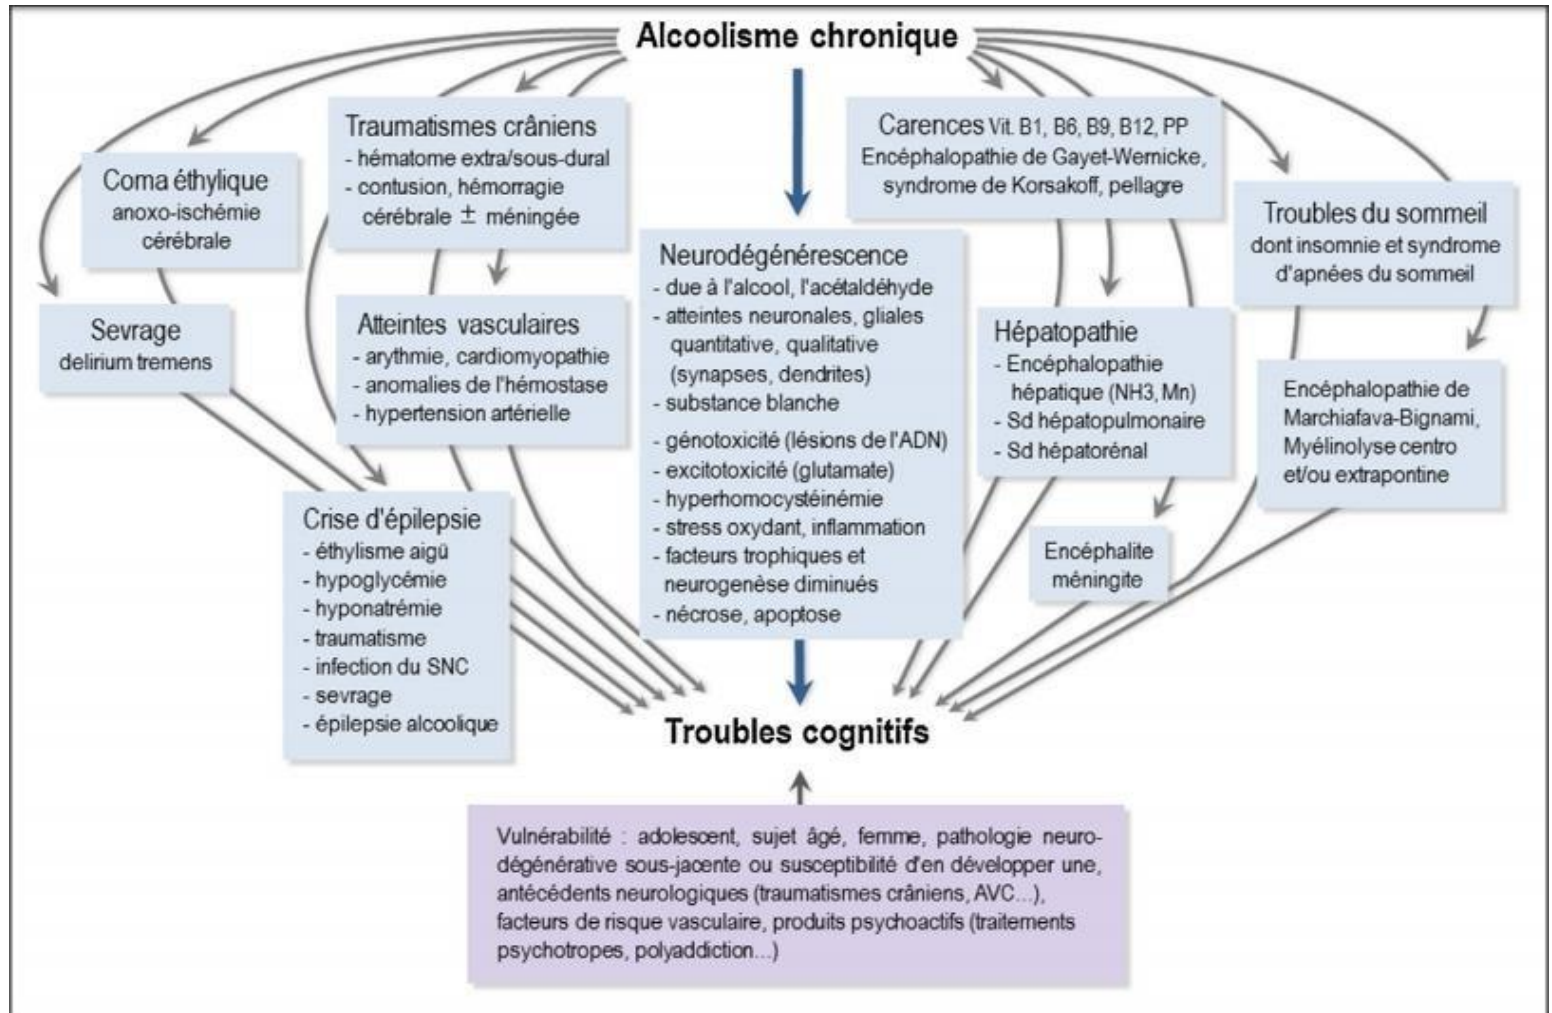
Alcoolisme chronique

Coma éthylique
anoxo-ischémie cérébrale

Traumatismes crâniens
- hématome extra/sous-dural
- contusion, hémorragie cérébrale $\pm$ méningée

Carences Vit. B1, B6, B9, B12, PP
Encéphalopathie de Gayet-Wernicke, syndrome de Korsakoff, pellagre

Troubles du sommeil
dont insomnie et syndrome d'apnées du sommeil

Sevrage
delirium tremens

Atteintes vasculaires
- arythmie, cardiomyopathie
- anomalies de l'hémostase
- hypertension artérielle

Neurodégénérescence
- due à l'alcool, l'acétaldéhyde
- atteintes neuronales, gliales quantitative, qualitative (synapses, dendrites)
- substance blanche
- génotoxicité (lésions de l'ADN)
- excitotoxicité (glutamate)
- hyperhomocystéinémie
- stress oxydant, inflammation
- facteurs trophiques et neurogenèse diminués
- nécrose, apoptose

Hépatopathie
- Encéphalopathie hépatique (NH3, Mn)
- Sd hépatopulmonaire
- Sd hépatorénal

Encéphalopathie de Marchiafava-Bignami, Myélinolyse centro et/ou extrapontine

Crise d'épilepsie
- éthylisme aigü
- hypoglycémie
- hyponatrémie
- traumatisme
- infection du SNC
- sevrage
- épilepsie alcoolique

Encéphalite méningite

Troubles cognitifs

Vulnérabilité : adolescent, sujet âgé, femme, pathologie neurodégénérative sous-jacente ou susceptibilité d'en développer une, antécédents neurologiques (traumatismes crâniens, AVC...), facteurs de risque vasculaire, produits psychoactifs (traitements psychotropes, polyaddiction...)